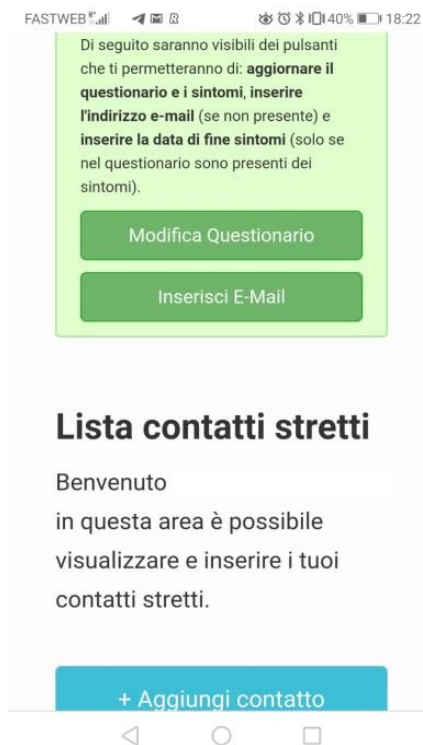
FASTWEB 40% 18:22

Di seguito saranno visibili dei pulsanti che ti permetteranno di: **aggiornare il questionario e i sintomi, inserire l'indirizzo e-mail** (se non presente) e **inserire la data di fine sintomi** (solo se nel questionario sono presenti dei sintomi).

Modifica Questionario

Inserisci E-Mail

Lista contatti stretti

Benvenuto
in questa area è possibile visualizzare e inserire i tuoi contatti stretti.

+ Aggiungi contatto